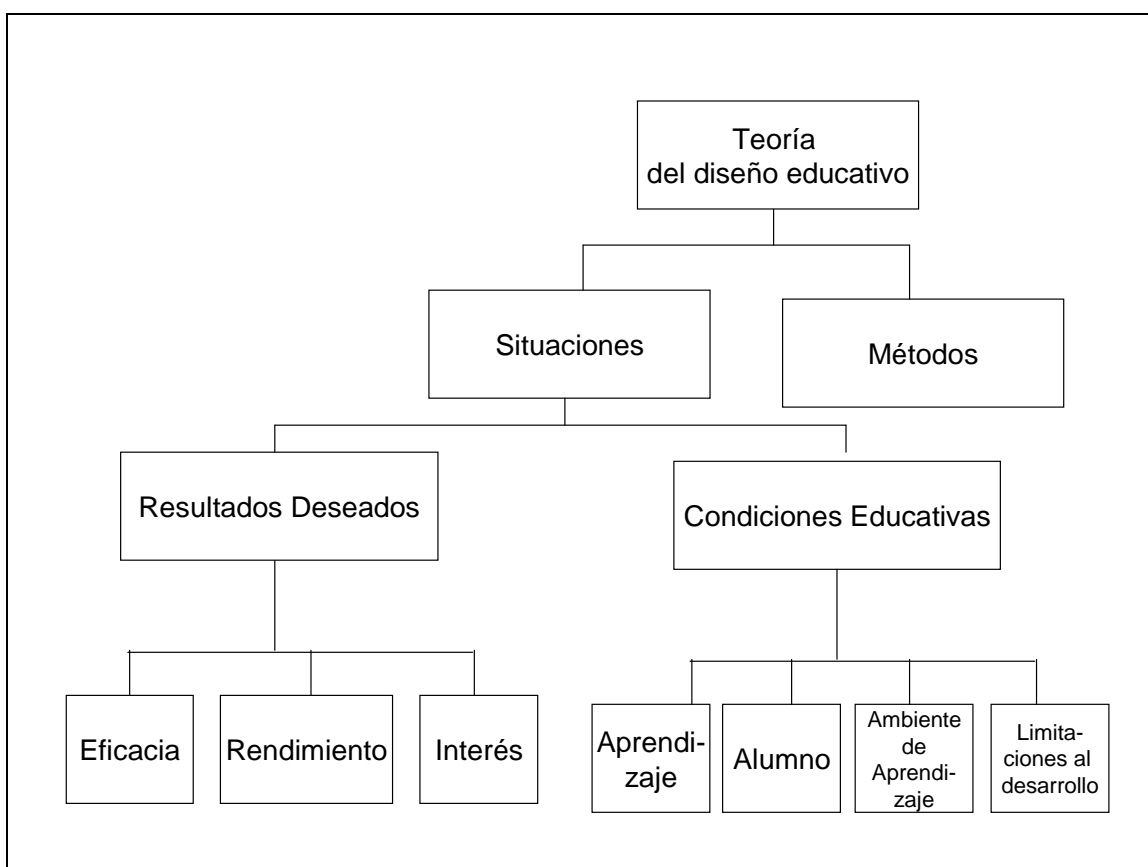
Teoría del diseño educativo

Situaciones

Métodos

Resultados Deseados

Condiciones Educativas

Eficacia

Rendimiento

Interés

Aprendizaje

Alumno

Ambiente de Aprendizaje

Limitaciones al desarrollo